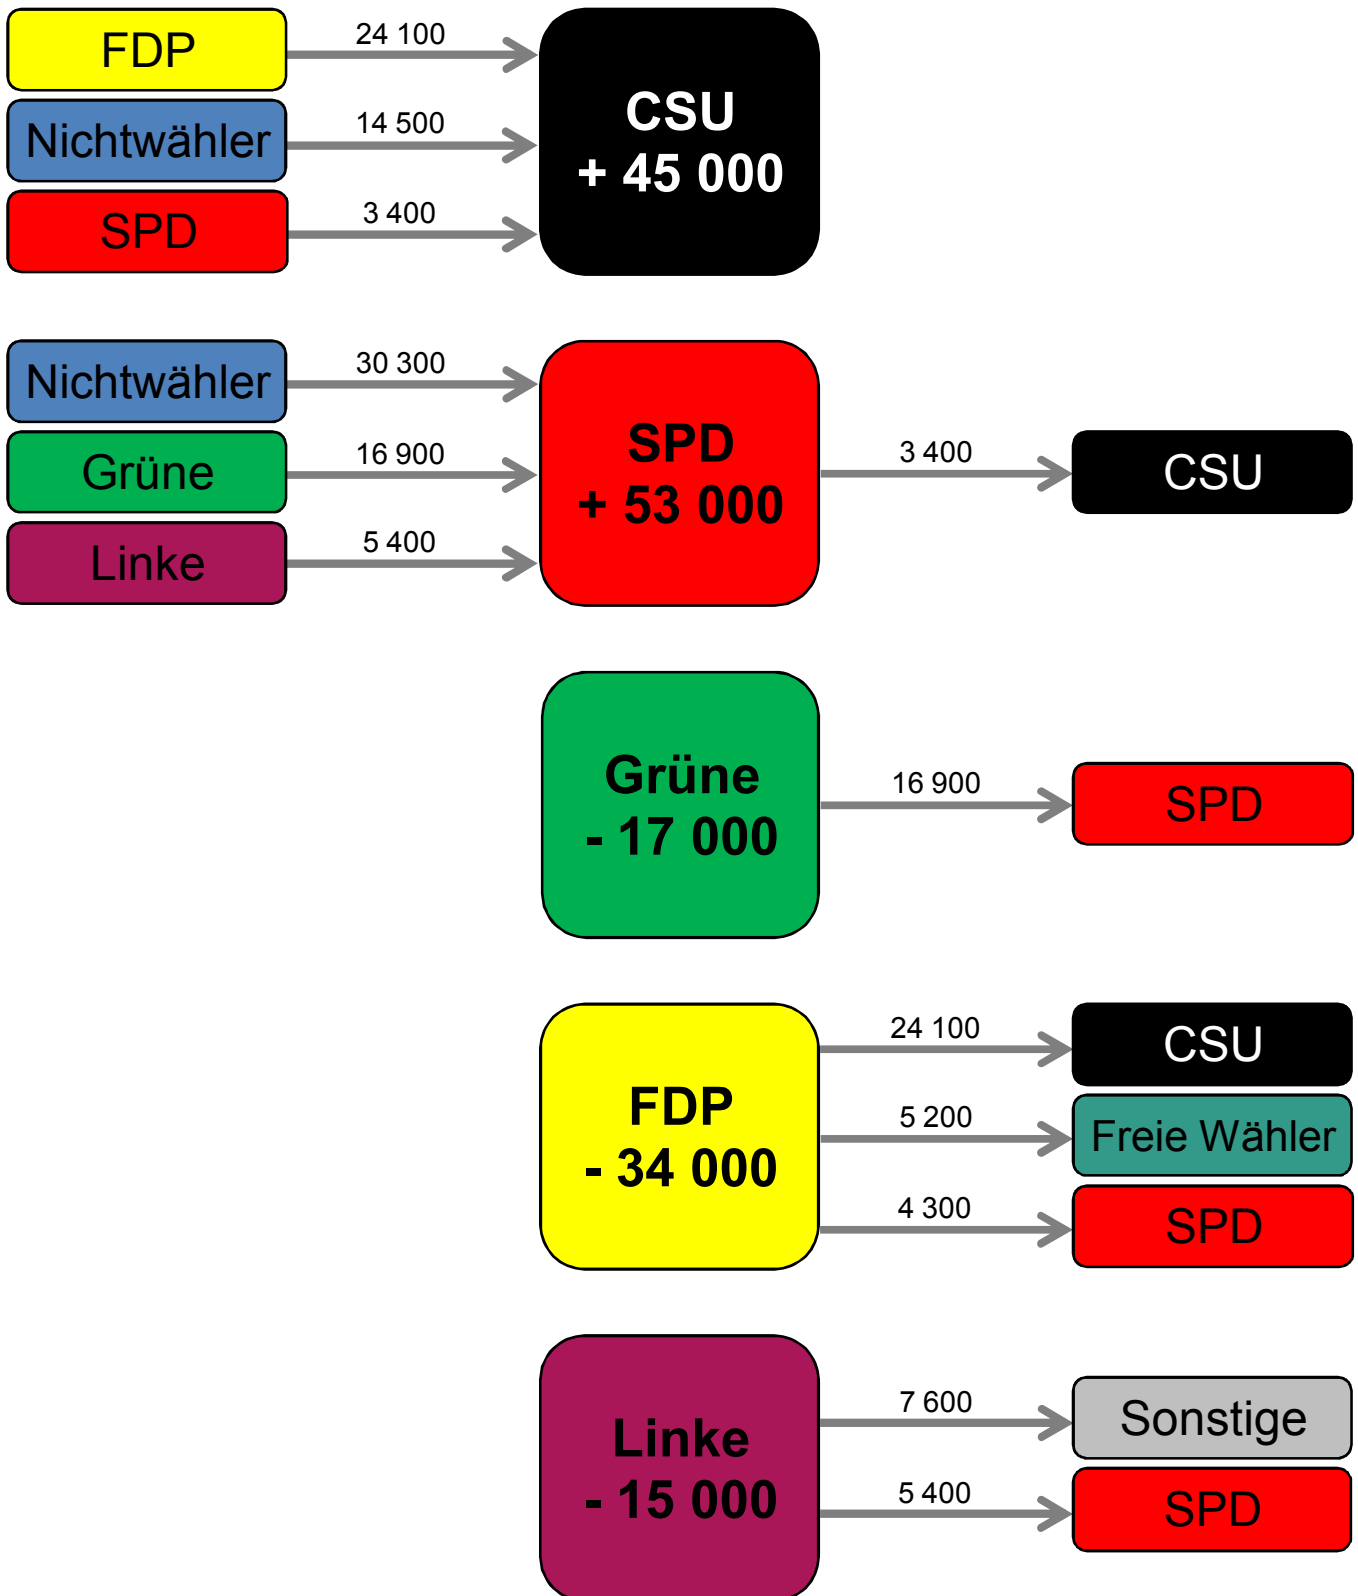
FDP
24 100
Nichtwähler
14 500
SPD
3 400
CSU
+ 45 000

Nichtwähler
30 300
Grüne
16 900
Linke
5 400
SPD
+ 53 000
3 400
CSU

Grüne
- 17 000
16 900
SPD

FDP
- 34 000
24 100
CSU
5 200
Freie Wähler
4 300
SPD

Linke
- 15 000
7 600
Sonstige
5 400
SPD